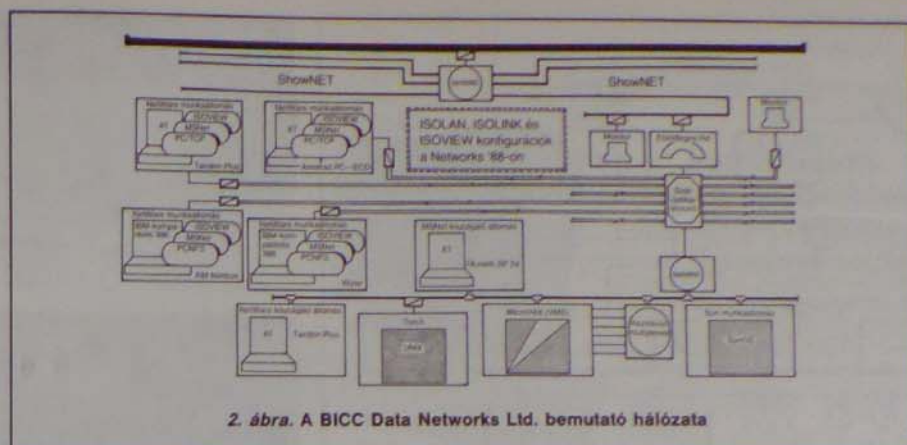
ShowNET

ShowNET

ISOLAN, ISOLINK és ISOVIEW konfigurációk a Networks '88-on

ISOVIEW

MSNet

PCTCP

Tandon Plus

ISOVIEW

MSNet

PCTCP

Amstrad PC

Monitor

ISOVIEW

MSNet

PCNFS

IBM Minibus

ISOVIEW

MSNet

PCNFS

Wyse

Hewlett HP 34

Tandon Plus

UNIX

Sun

2. ábra. A BICC Data Networks Ltd. bemutató hálózata